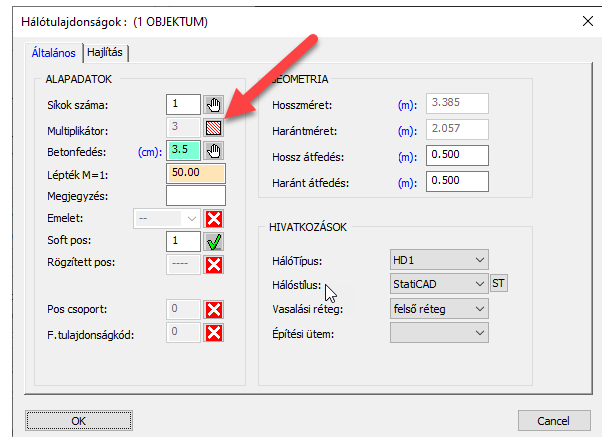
Hálótulajdonságok : (1 OBJEKTUM)
×
Általános | Hajlítás

ALAPADATOK
Síkok száma: 1
Multiplikátor: 3
Betonfedés: (cm): 3.5
Lépték M=1: 50.00
Megjegyzés:
Emelet: --
Soft pos: 1
Rögzített pos: ----
Pos csoport: 0
F.tulajdonságkód: 0

GEOMETRIA
Hosszméret: (m): 3.385
Harántméret: (m): 2.057
Hossz átfedés: (m): 0.500
Haránt átfedés: (m): 0.500

HIVATKOZÁSOK
HálóTípus: HD1
Hálóstílus: StatiCAD ST
Vasalási réteg: felső réteg
Építési ütem:

OK
Cancel